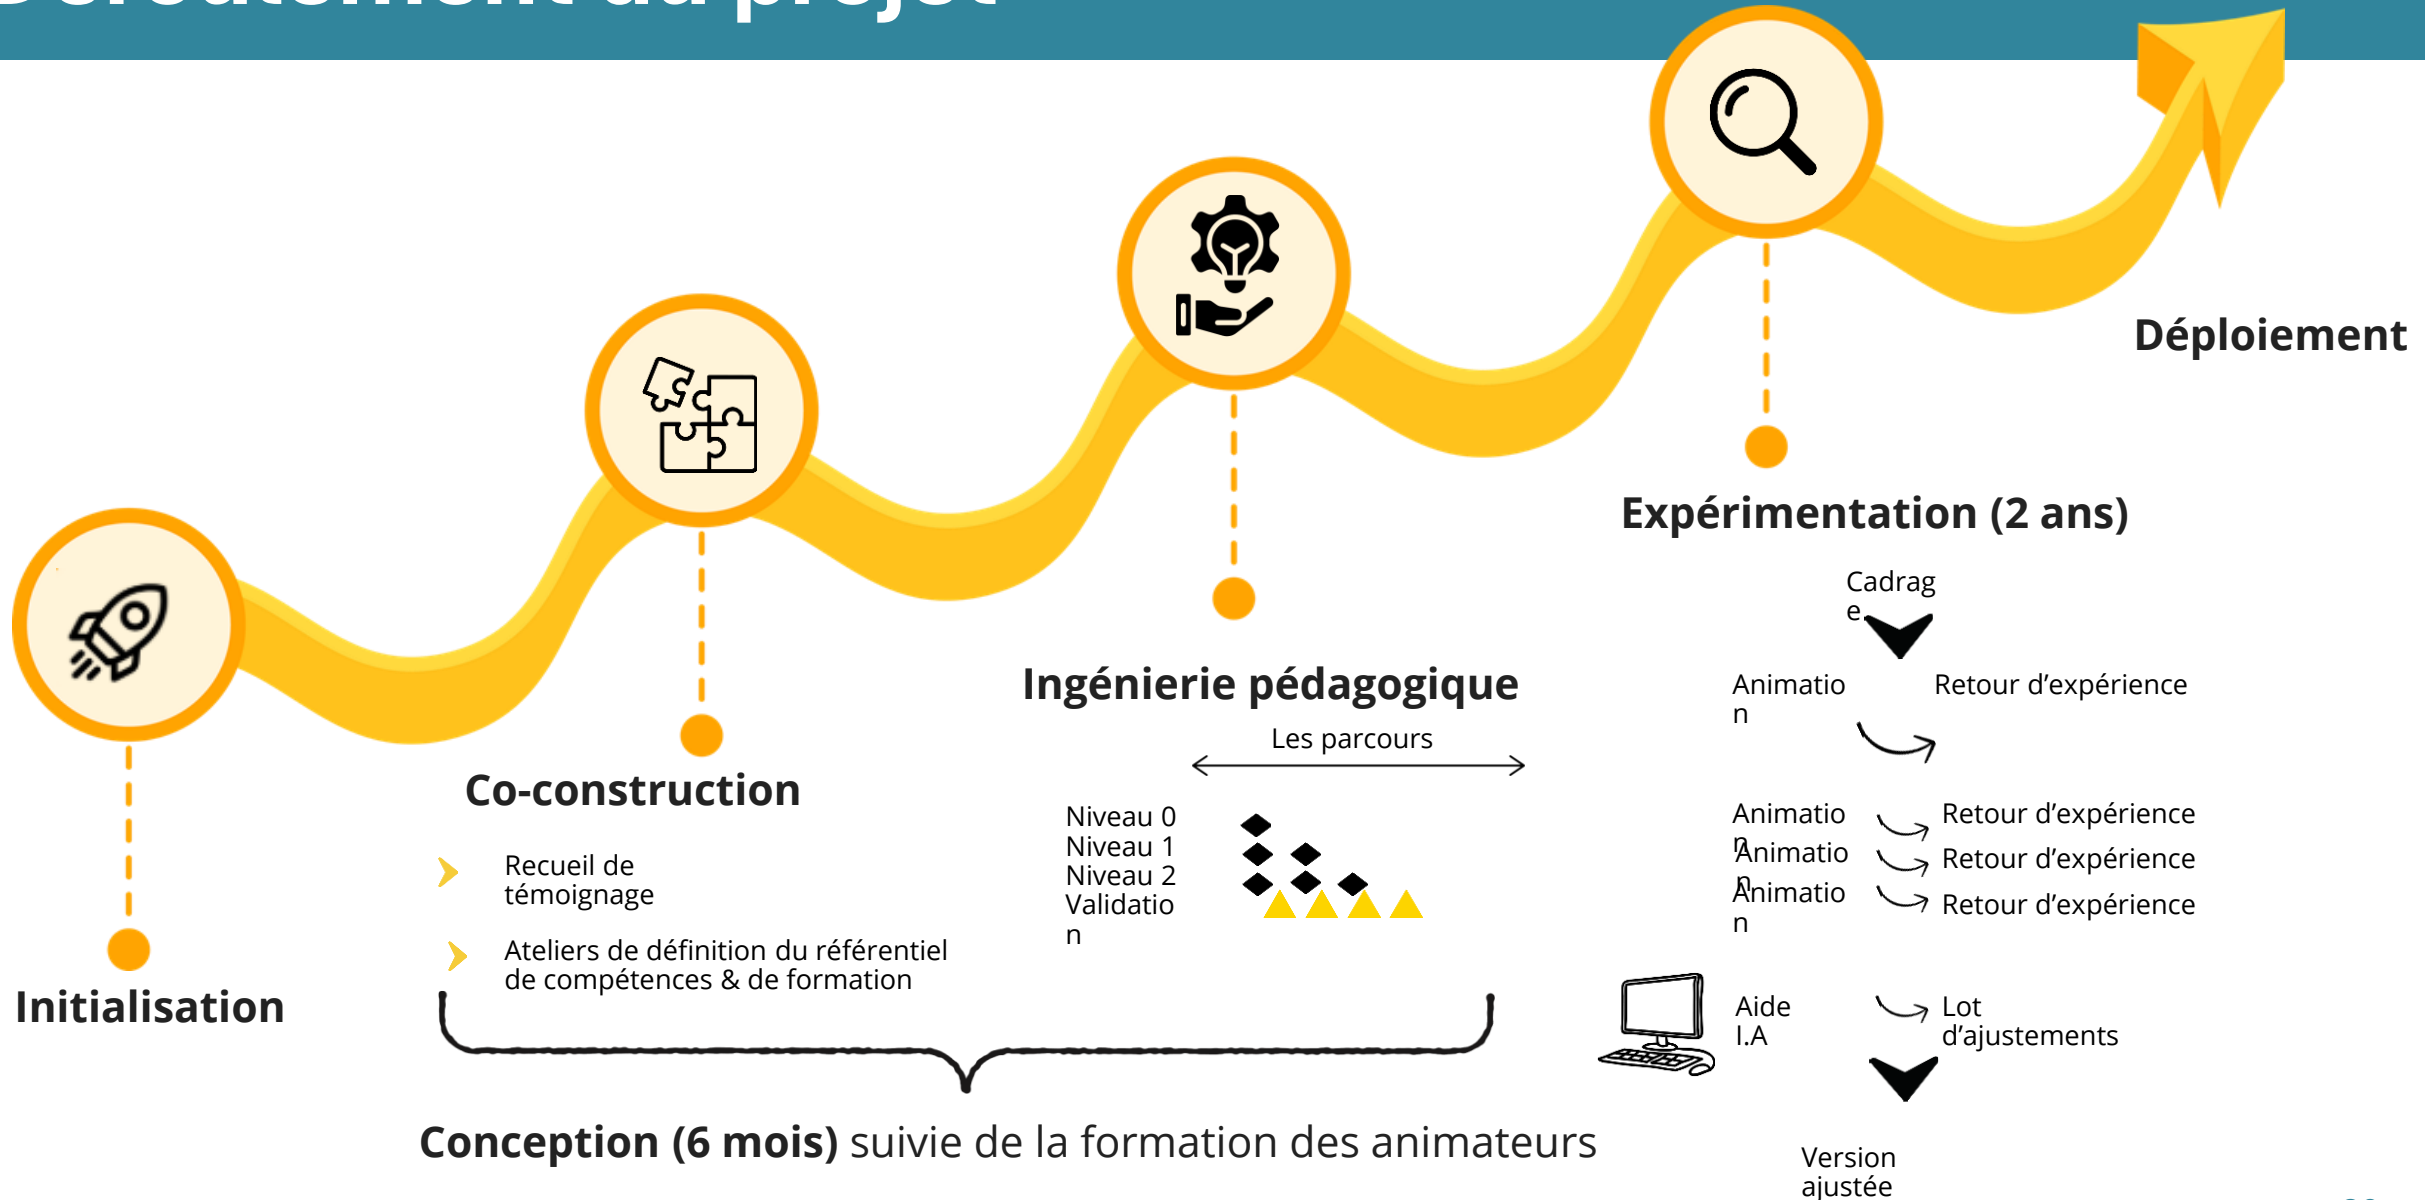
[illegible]

Déploiement

Expérimentation (2 ans)

Cadrage

Animation

Retour d'expérience

Animation

Retour d'expérience

Animation

Retour d'expérience

Animation

Retour d'expérience

Aide I.A

Lot d'ajustements

Version ajustée

Ingénierie pédagogique

Les parcours

Niveau 0
Niveau 1
Niveau 2
Validation

Co-construction

Recueil de témoignage

Ateliers de définition du référentiel de compétences & de formation

Initialisation

**Conception (6 mois)** suivie de la formation des animateurs